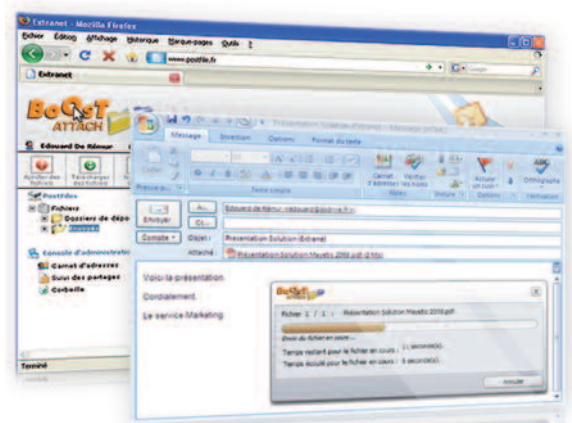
Extranet - Mozilla Firefox

Fichier Édition Affichage Historique Marque-pages Outils ?

www.postfile.fr

Extranet

BOOST ATTACH

Édouard De Rémur

Ajouter des fichiers

Télécharger des fichiers

Postfiles

Fichiers

Dossiers de dépôt

Envoyés

Console d'administration

Carnet d'adresses

Suivi des partages

Corbeille

Terminé

Présentation Solution (Extrane) - Message (HTML)

Message Insertion Options Format du texte

Coller

Presse-papiers

Texte simple

Carnet d'adresses

Vérifier les noms

Noms

Inclure

Options

Orthographe

Vérification

Envoyer

À...

Cc...

Compte

Édouard De Rémur

Objet :

Présentation Solution (Extrane)

Attaché :

Présentation Solution Maestro 2010.pdf

Voici la présentation

Cordialement

Le service Marketing

BOOST ATTACH

Fichier 1 / 1 : Présentation Solution Maestro 2010.pdf

Envoi du fichier en cours...

Temps restant pour le fichier en cours : 1 seconde(s).

Temps écoulé pour le fichier en cours : 3 seconde(s).

Annuler